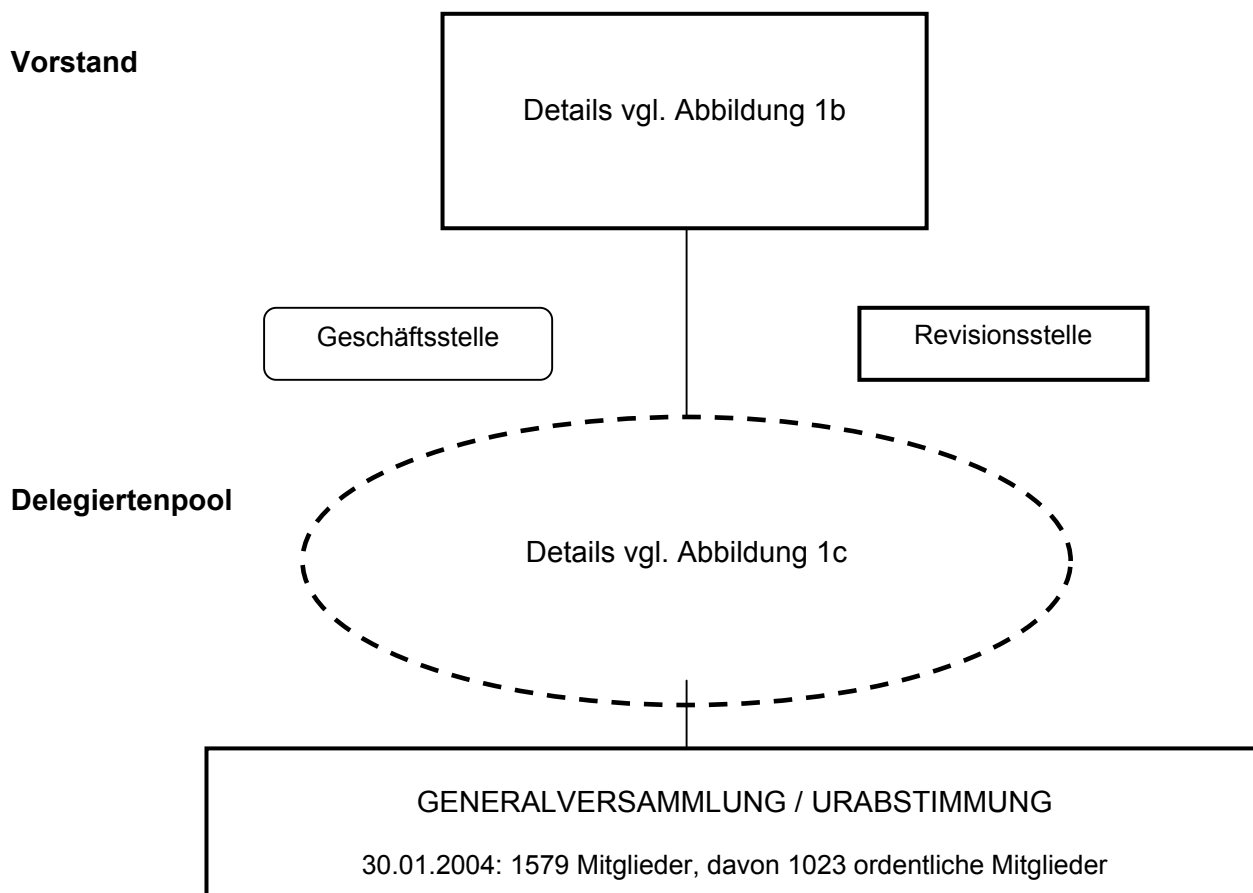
Vorstand

Details vgl. Abbildung 1b

Geschäftsstelle

Revisionsstelle

Delegiertenpool

Details vgl. Abbildung 1c

GENERALVERSAMMLUNG / URABSTIMMUNG

30.01.2004: 1579 Mitglieder, davon 1023 ordentliche Mitglieder